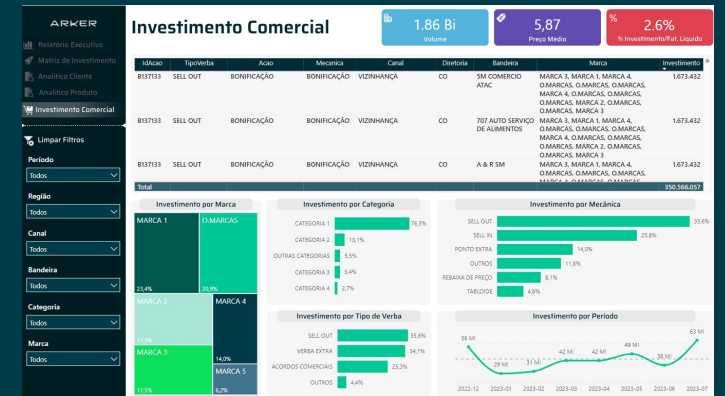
ARKER

Relatório Executivo
Matriz de Investimento
Analítico Cliente
Analítico Produto
Investimento Comercial

Limpar Filtros

Período
Todos

Região
Todos

Canal
Todos

Bandeira
Todos

Categoria
Todos

Marca
Todos

Investimento Comercial

1.86 Bi
Volume

5,87
Preço Médio

2.6%
% Investimento/Fat. Líquido

| IdAcao | TipoVerba | Acao | Mecanica | Canal | Diretoria | Bandeira | Marca | Investimento |
|---|---|---|---|---|---|---|---|---|
| B137133 | SELL OUT | BONIFICAÇÃO | BONIFICAÇÃO | VIZINHANÇA | CO | 5M COMERCIO ATAC | MARCA 3, MARCA 1, MARCA 4, O.MARCAS, O.MARCAS, O.MARCAS, MARCA 4, O.MARCAS, O.MARCAS, O.MARCAS, MARCA 2, O.MARCAS, O.MARCAS, MARCA 3 | 1.673.432 |
| B137133 | SELL OUT | BONIFICAÇÃO | BONIFICAÇÃO | VIZINHANÇA | CO | 707 AUTO SERVIÇO DE ALIMENTOS | MARCA 3, MARCA 1, MARCA 4, O.MARCAS, O.MARCAS, O.MARCAS, MARCA 4, O.MARCAS, O.MARCAS, O.MARCAS, MARCA 2, O.MARCAS, O.MARCAS, MARCA 3 | 1.673.432 |
| B137133 | SELL OUT | BONIFICAÇÃO | BONIFICAÇÃO | VIZINHANÇA | CO | A & R SM | MARCA 3, MARCA 1, MARCA 4, O.MARCAS, O.MARCAS, O.MARCAS, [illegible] | 1.673.432 |
| Total | | | | | | | | 350.566.057 |

Investimento por Marca
MARCA 1 23,4%
O.MARCAS 20,9%
MARCA 2 17,9%
MARCA 4 14,0%
MARCA 3 17,5%
MARCA 5 6,2%

Investimento por Categoria
CATEGORIA 1 76,3%
CATEGORIA 2 10,1%
OUTRAS CATEGORIAS 5,5%
CATEGORIA 3 5,4%
CATEGORIA 4 2,7%

Investimento por Mecânica
SELL OUT 35,6%
SELL IN 25,8%
PONTO EXTRA 14,0%
OUTROS 11,8%
REBAIXA DE PREÇO 8,1%
TABLOIDE 4,8%

Investimento por Tipo de Verba
SELL OUT 35,6%
VERBA EXTRA 34,1%
ACORDOS COMERCIAIS 25,3%
OUTROS 4,4%

Investimento por Período
56 Mi
29 Mi
31 Mi
42 Mi
42 Mi
48 Mi
38 Mi
63 Mi
2022-12 2023-01 2023-02 2023-03 2023-04 2023-05 2023-06 2023-07